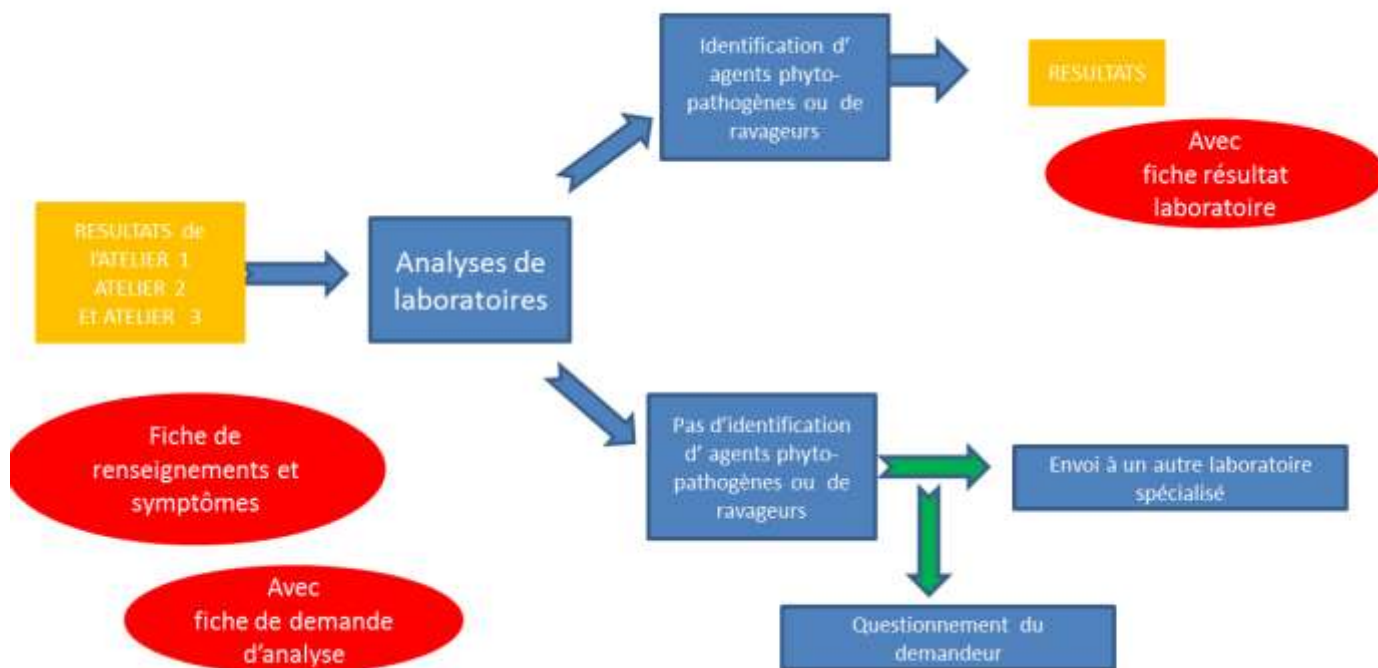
RESULTATS de l'ATELIER 1 ATELIER 2 Et ATELIER 3

Analyses de laboratoires

Identification d' agents phytopathogènes ou de ravageurs

RESULTATS

Avec fiche résultat laboratoire

Pas d'identification d' agents phytopathogènes ou de ravageurs

Envoi à un autre laboratoire spécialisé

Questionnement du demandeur

Fiche de renseignements et symptômes

Avec fiche de demande d'analyse